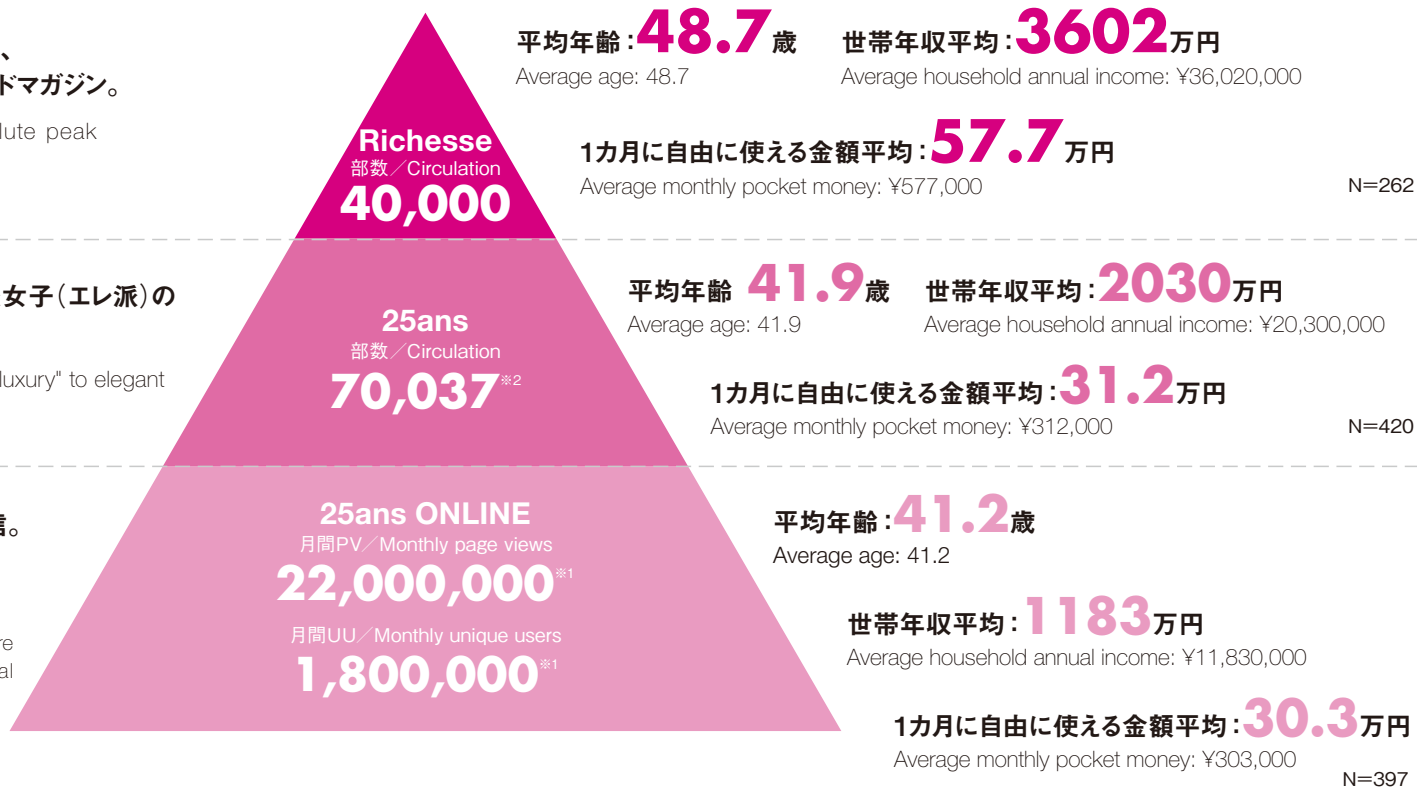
、
ドマガジン。

lute peak

女子（エレ派）の

luxury" to elegant

信。

re
al

Richesse
部数／Circulation
40,000

平均年齢：48.7歳
Average age: 48.7

世帯年収平均：3602万円
Average household annual income: ¥36,020,000

1カ月に自由に使える金額平均：57.7万円
Average monthly pocket money: ¥577,000

N=262

25ans
部数／Circulation
70,037※2

平均年齢 41.9歳
Average age: 41.9

世帯年収平均：2030万円
Average household annual income: ¥20,300,000

1カ月に自由に使える金額平均：31.2万円
Average monthly pocket money: ¥312,000

N=420

25ans ONLINE
月間PV／Monthly page views
22,000,000※1
月間UU／Monthly unique users
1,800,000※1

平均年齢：41.2歳
Average age: 41.2

世帯年収平均：1183万円
Average household annual income: ¥11,830,000

1カ月に自由に使える金額平均：30.3万円
Average monthly pocket money: ¥303,000

N=397